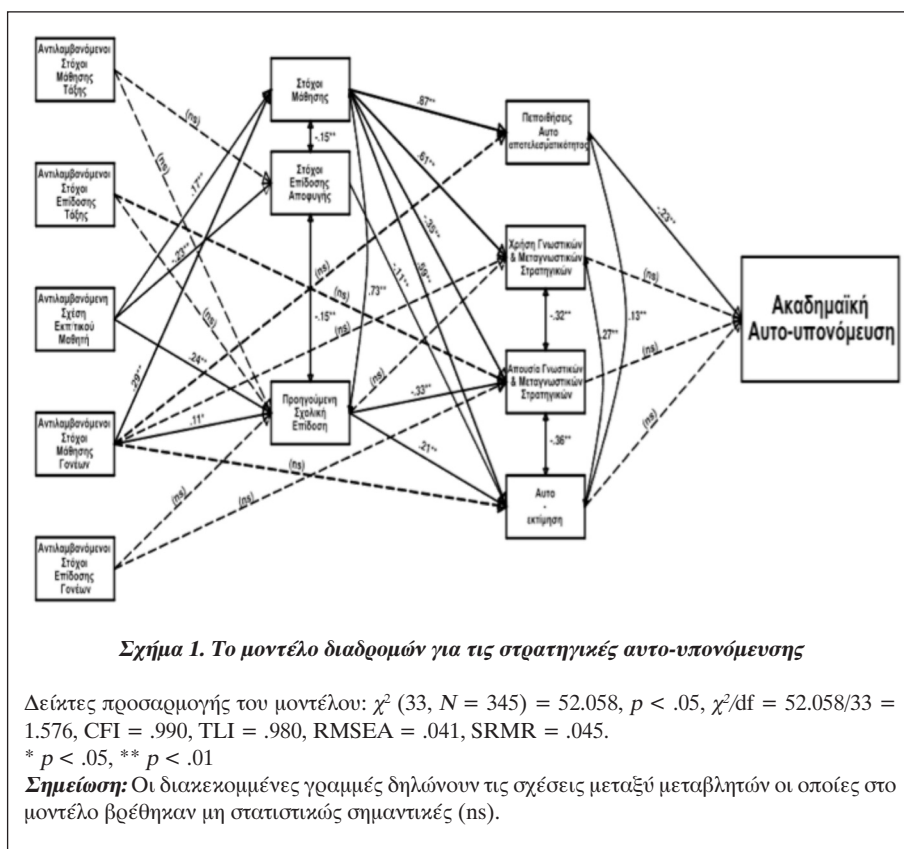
Αντιλαμβανόμενοι Στόχοι Μάθησης Τάξης

Αντιλαμβανόμενοι Στόχοι Επίδοσης Τάξης

Αντιλαμβανόμενη Σχέση Εκπ/κού Μαθητή

Αντιλαμβανόμενοι Στόχοι Μάθησης Γονέων

Αντιλαμβανόμενοι Στόχοι Επίδοσης Γονέων

Στόχοι Μάθησης

Στόχοι Επίδοσης Αποφυγής

Προηγούμενη Σχολική Επίδοση

Πεποιθήσεις Αυτο αποτελεσματικότητας

Χρήση Γνωστικών & Μεταγνωστικών Στρατηγικών

Απουσία Γνωστικών & Μεταγνωστικών Στρατηγικών

Αυτο - εκτίμηση

Ακαδημαϊκή Αυτο-υπονόμευση

(ns) (ns) .17** -.22** (ns) -.15** .24** -.29** .11* (ns) (ns) (ns) -.15** .73 .87** .61** -.39** -.11** .59** (ns) -.33** .21** (ns) -.32** .27** .13** -.36** -.23** (ns) (ns) (ns)

Σχήμα 1. Το μοντέλο διαδρομών για τις στρατηγικές αυτο-υπονόμευσης

Δείκτες προσαρμογής του μοντέλου: $\chi^2$ (33, $N$ = 345) = 52.058, $p$ < .05, $\chi^2$/df = 52.058/33 = 1.576, CFI = .990, TLI = .980, RMSEA = .041, SRMR = .045.
* $p$ < .05, ** $p$ < .01
Σημείωση: Οι διακεκομμένες γραμμές δηλώνουν τις σχέσεις μεταξύ μεταβλητών οι οποίες στο μοντέλο βρέθηκαν μη στατιστικώς σημαντικές (ns).